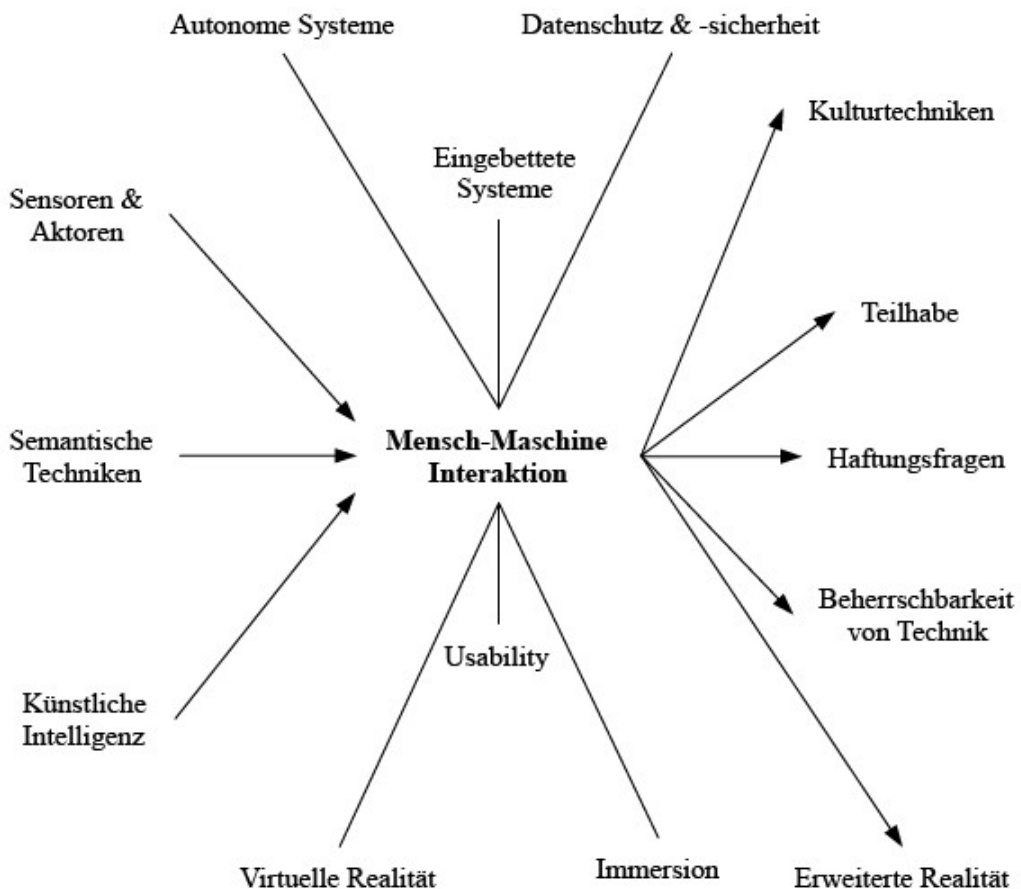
Autonome Systeme

Datenschutz & -sicherheit

Eingebettete Systeme

Kulturtechniken

Sensoren & Aktoren

Teilhabe

Semantische Techniken

**Mensch-Maschine Interaktion**

Haftungsfragen

Beherrschbarkeit von Technik

Usability

Künstliche Intelligenz

Virtuelle Realität

Immersion

Erweiterte Realität